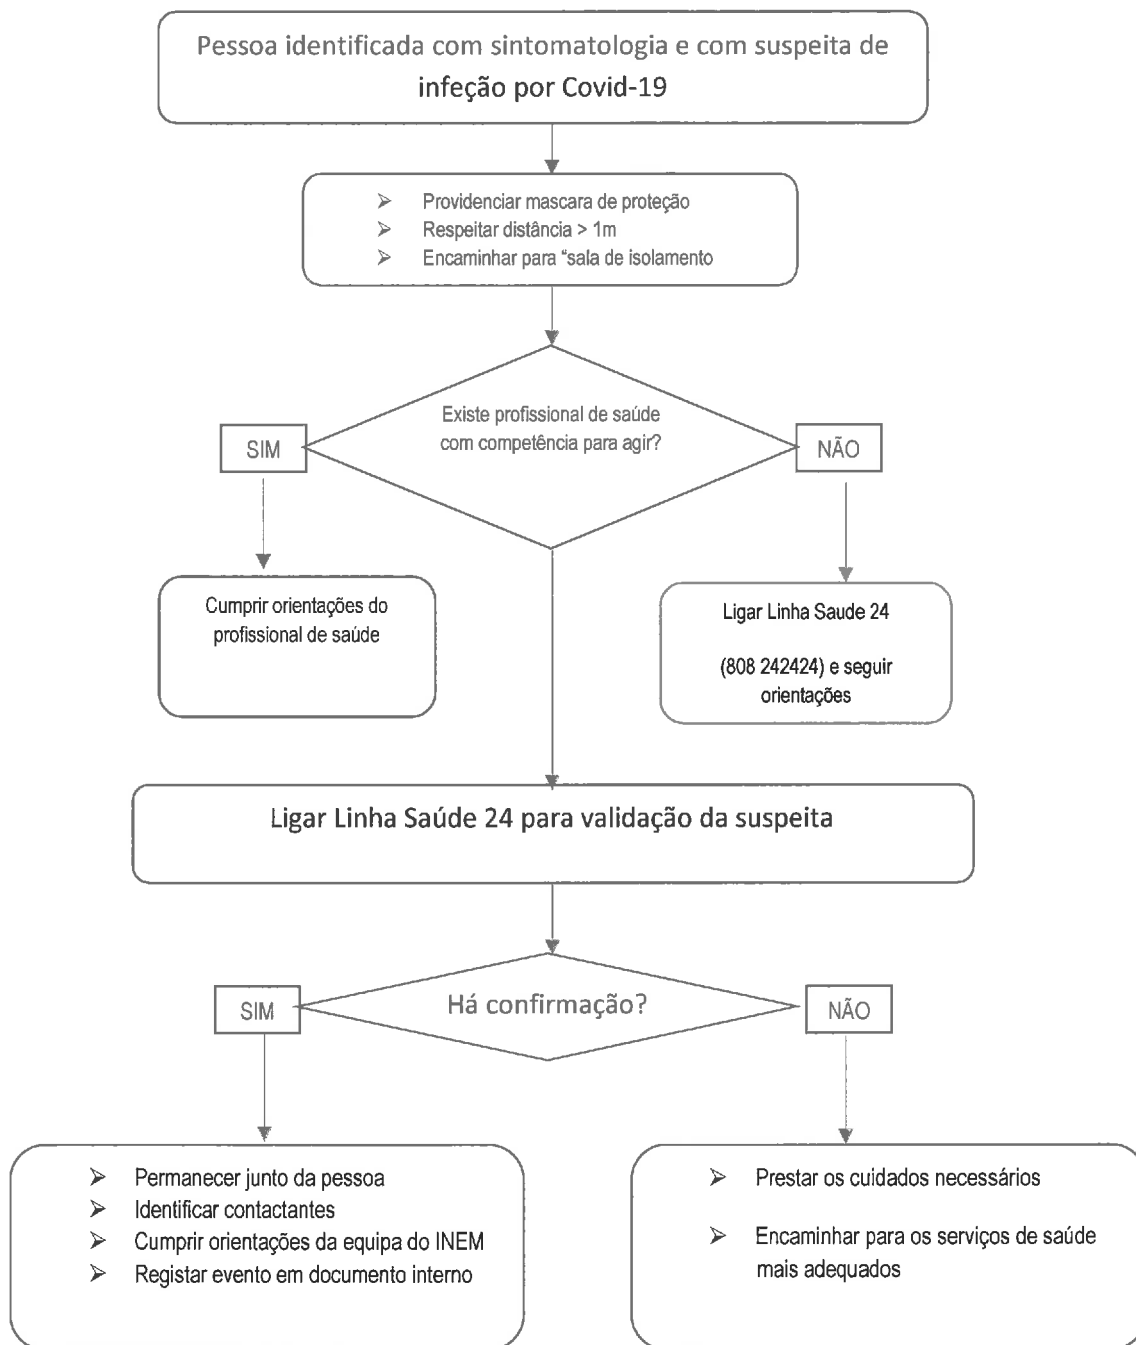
Pessoa identificada com sintomatologia e com suspeita de infeção por Covid-19

➢ Providenciar mascara de proteção
➢ Respeitar distância > 1m
➢ Encaminhar para "sala de isolamento

Existe profissional de saúde com competência para agir?

SIM

NÃO

Cumprir orientações do profissional de saúde

Ligar Linha Saude 24

(808 242424) e seguir orientações

Ligar Linha Saúde 24 para validação da suspeita

Há confirmação?

SIM

NÃO

➢ Permanecer junto da pessoa
➢ Identificar contactantes
➢ Cumprir orientações da equipa do INEM
➢ Registar evento em documento interno

➢ Prestar os cuidados necessários

➢ Encaminhar para os serviços de saúde mais adequados